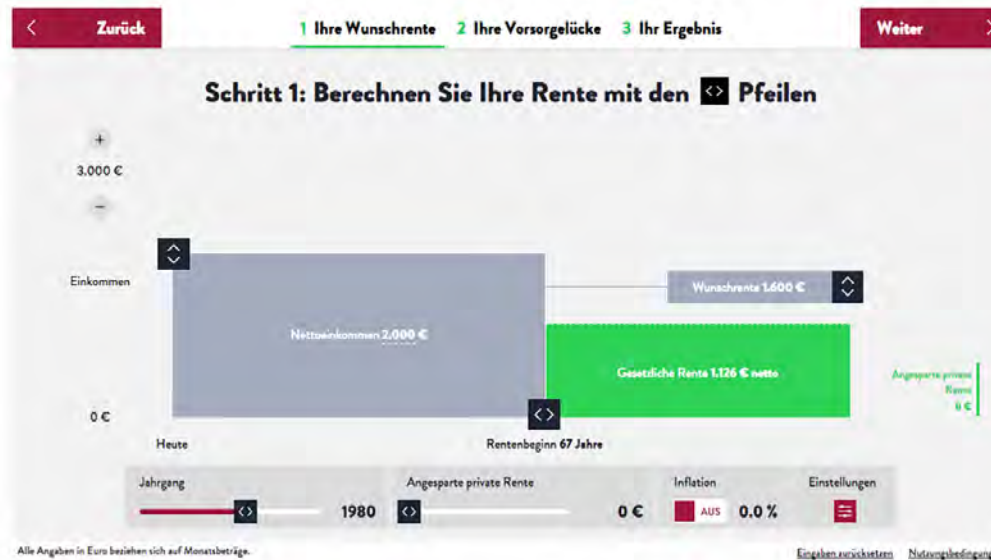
Zurück

1 Ihre Wunschrente 2 Ihre Vorsorgelücke 3 Ihr Ergebnis

Weiter

Schritt 1: Berechnen Sie Ihre Rente mit den <> Pfeilen

+
3.000 €
−

Einkommen

0 €

Nettoeinkommen 2.000 €

Wunschrente 1.600 €

Gesetzliche Rente 1.126 € netto

Angesparte private Rente 0 €

Heute

Rentenbeginn 67 Jahre

Jahrgang

1980

Angesparte private Rente

0 €

Inflation

AUS 0.0 %

Einstellungen

Alle Angaben in Euro beziehen sich auf Monatsbeträge.

Eingaben zurücksetzen Nutzungsbedingung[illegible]